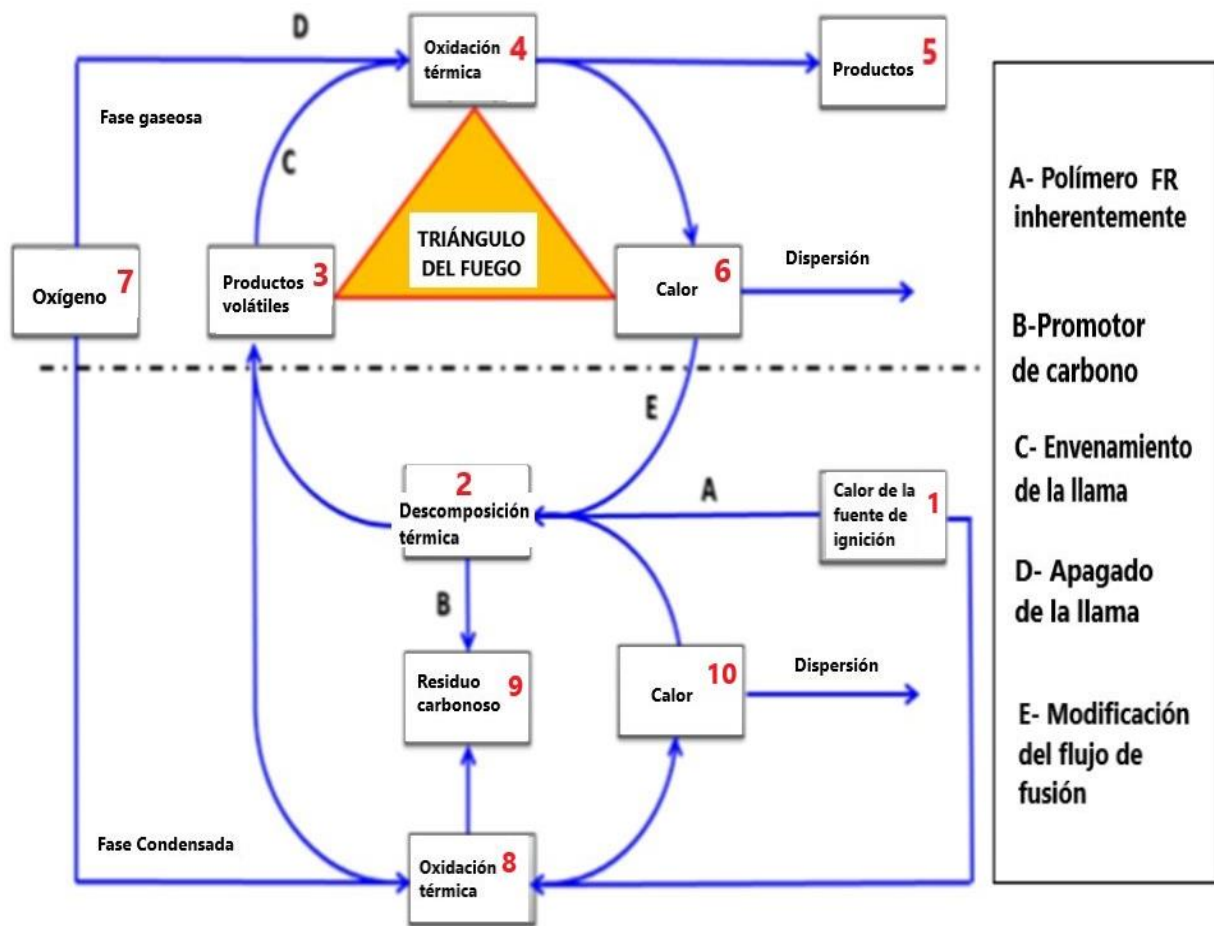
D

Oxidación térmica 4

Productos 5

Fase gaseosa

C

TRIÁNGULO DEL FUEGO

Oxígeno 7

Productos volátiles 3

Calor 6

Dispersión

E

2 Descomposición térmica

A

Calor de la fuente de ignición 1

B

Residuo carbonoso 9

Calor 10

Dispersión

Fase Condensada

Oxidación térmica 8

A- Polímero FR inherentemente

B-Promotor de carbono

C- Envenamiento de la llama

D- Apagado de la llama

E- Modificación del flujo de fusión